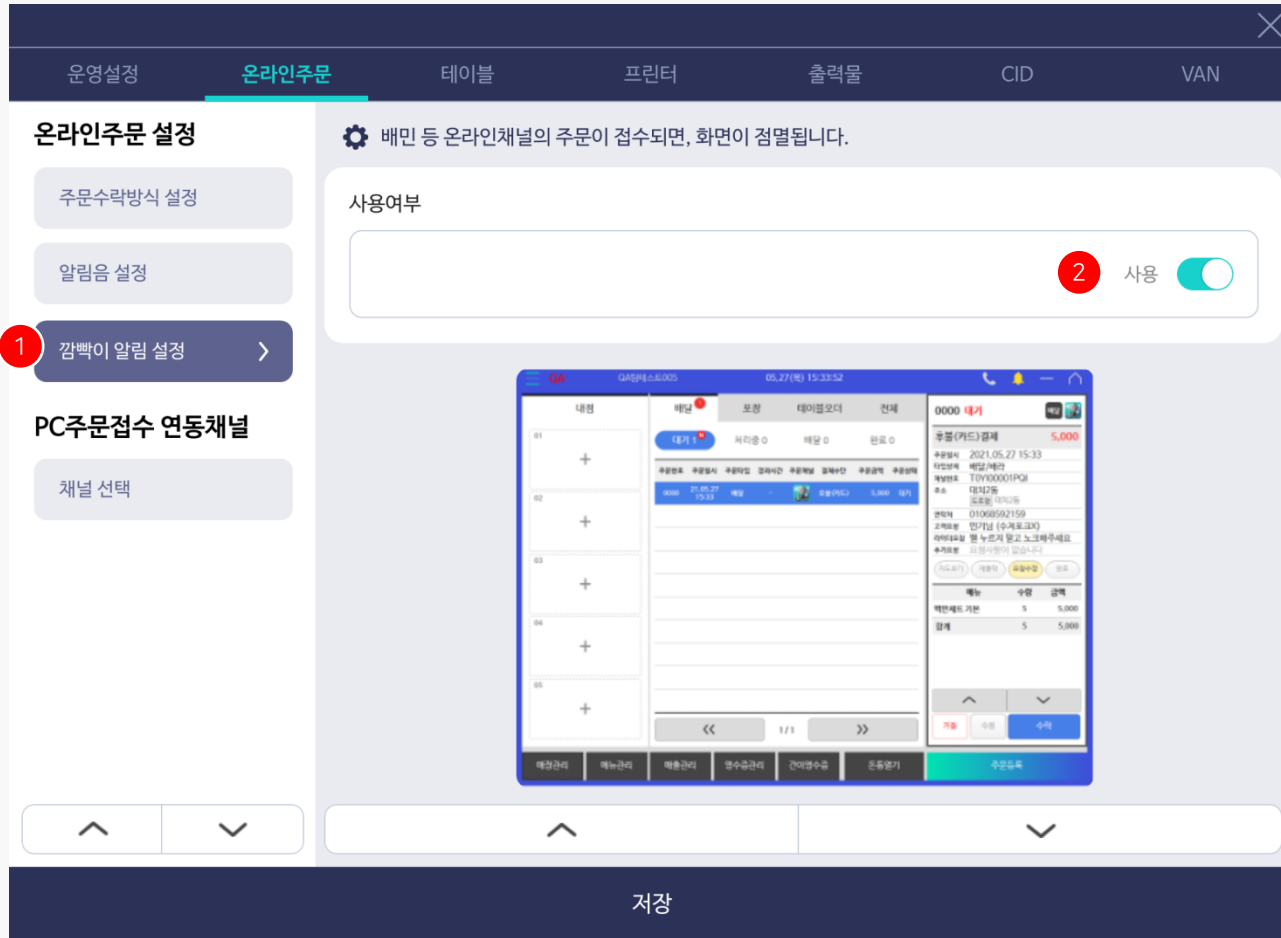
운영설정 온라인주문 테이블 프린터 출력물 CID VAN

온라인주문 설정

주문수락방식 설정

알림음 설정

1 깜빡이 알림 설정

PC주문접수 연동채널

채널 선택

배민 등 온라인채널의 주문이 접수되면, 화면이 점멸됩니다.

사용여부

2 사용

QA QA업체스토005 05.27(목) 15:33:52

내점 배달 포장 테이블오더 전체

대기 1 처리중 0 배달 0 완료 0

0000 대기

후불(카드)결제 5,000

2021.05.27 15:33

배달/배라

T0Y100001PQI

대치2동

01068592159

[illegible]

메뉴 수량 금액

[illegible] 5 5,000

합계 5 5,000

1/1

매장관리 메뉴관리 매출관리 영수증관리 간이영수증 돈통열기 주문등록

저장